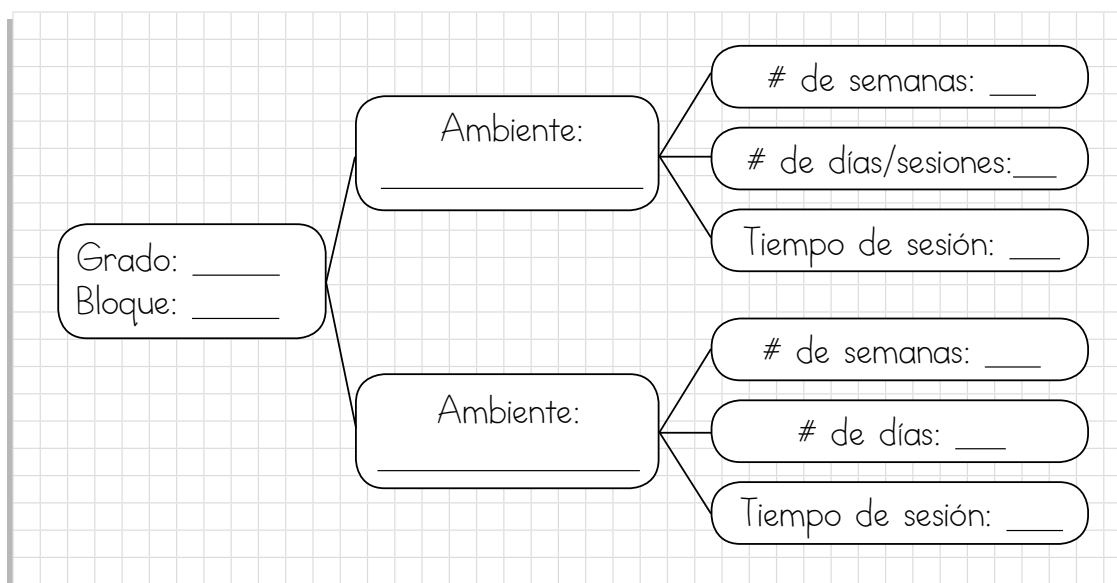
Grado: _____
Bloque: _____

Ambiente:
_______________

# de semanas: ___

# de días/sesiones:___

Tiempo de sesión: ___

Ambiente:
_______________

# de semanas: ___

# de días: ___

Tiempo de sesión: ___